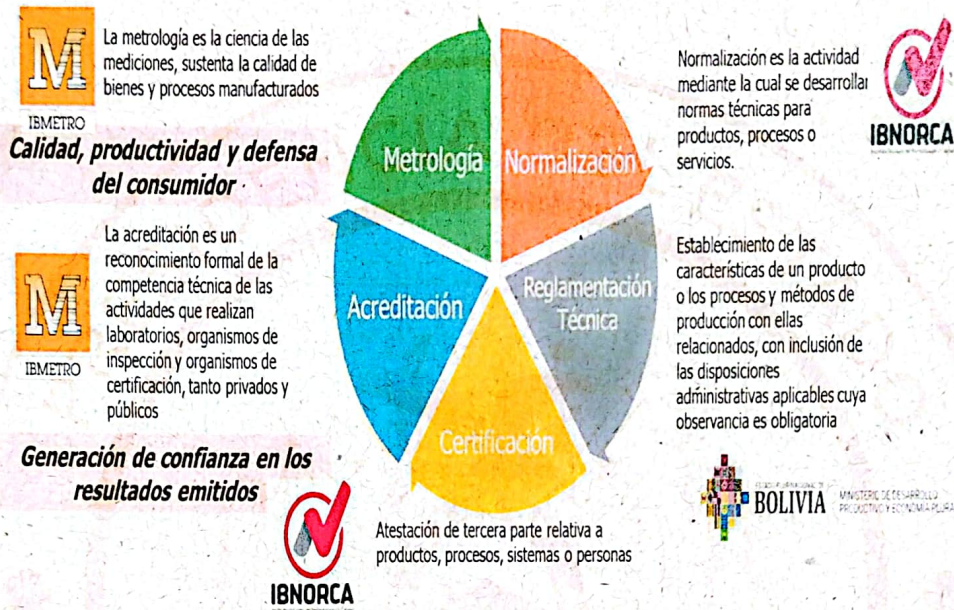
M
IBMETRO

La metrología es la ciencia de las mediciones, sustenta la calidad de bienes y procesos manufacturados

Calidad, productividad y defensa del consumidor

M
IBMETRO

La acreditación es un reconocimiento formal de la competencia técnica de las actividades que realizan laboratorios, organismos de inspección y organismos de certificación, tanto privados y públicos

Generación de confianza en los resultados emitidos

Metrología

Normalización

Reglamentación Técnica

Certificación

Acreditación

Normalización es la actividad mediante la cual se desarrollan normas técnicas para productos, procesos o servicios.

IBNORCA

Establecimiento de las características de un producto o los procesos y métodos de producción con ellas relacionados, con inclusión de las disposiciones administrativas aplicables cuya observancia es obligatoria

BOLIVIA
MINISTERIO DE DESARROLLO PRODUCTIVO Y ECONOMÍA PLURAL

IBNORCA

Atestación de tercera parte relativa a productos, procesos, sistemas o personas